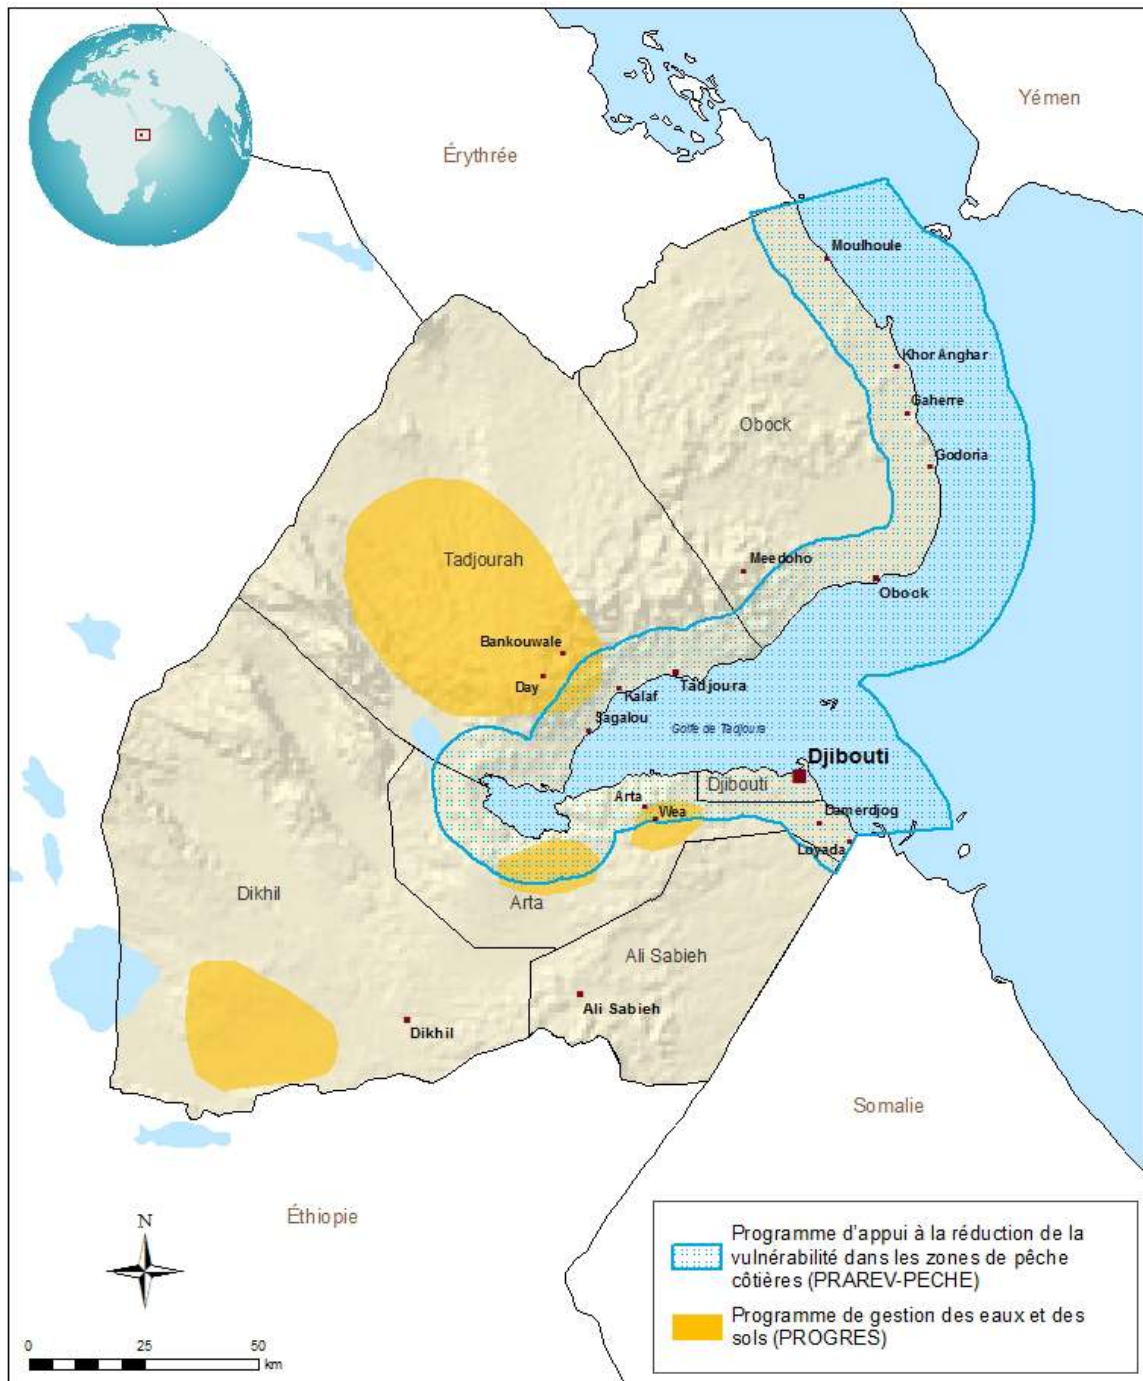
Yémen

Érythrée

Moulhoule

Khor Anghar

Gaherre

Obock

Godoria

Tadjourah

Meedoho

Obock

Bankouwale

Day

Kalaf

Tadjoura

Sagalou

Golfe de Tadjoura

Djibouti

Djibouti

Arta

Wea

Damerdjog

Loyada

Arta

Dikhil

Ali Sabieh

Ali Sabieh

Dikhil

Somalie

Éthiopie

N

0 25 50 km

Programme d'appui à la réduction de la vulnérabilité dans les zones de pêche côtières (PRAREV-PECHE)

Programme de gestion des eaux et des sols (PROGRES)